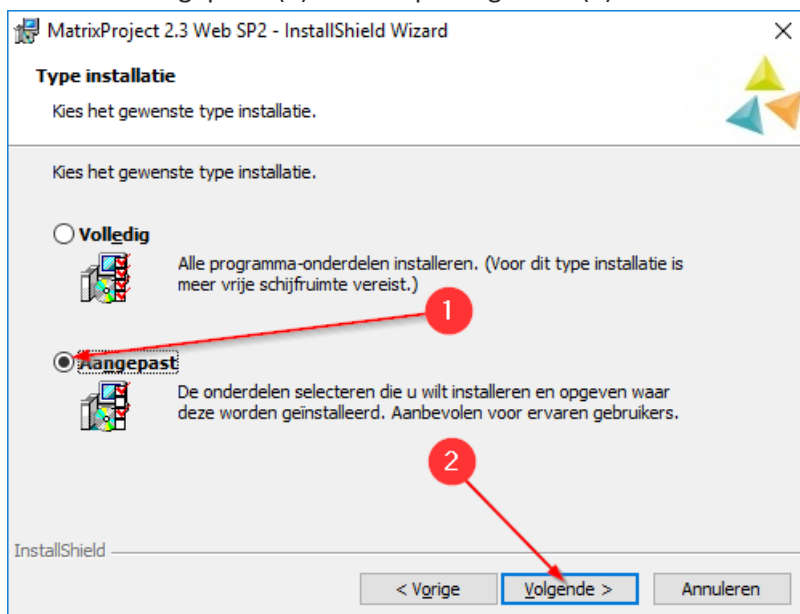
MatrixProject 2.3 Web SP2 - InstallShield Wizard

×

Type installatie

Kies het gewenste type installatie.

Kies het gewenste type installatie.

Volledig

Alle programma-onderdelen installeren. (Voor dit type installatie is meer vrije schijfruimte vereist.)

1

Aangepast

De onderdelen selecteren die u wilt installeren en opgeven waar deze worden geïnstalleerd. Aanbevolen voor ervaren gebruikers.

2

InstallShield

< Vorige

Volgende >

Annuleren